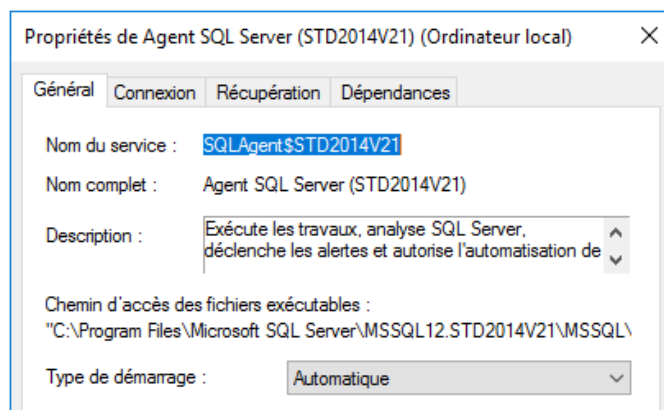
Propriétés de Agent SQL Server (STD2014V21) (Ordinateur local)

Général | Connexion | Récupération | Dépendances

Nom du service : SQLAgent$STD2014V21

Nom complet : Agent SQL Server (STD2014V21)

Description : Exécute les travaux, analyse SQL Server, déclenche les alertes et autorise l'automatisation de

Chemin d'accès des fichiers exécutables :
"C:\Program Files\Microsoft SQL Server\MSSQL12.STD2014V21\MSSQL\

Type de démarrage : Automatique